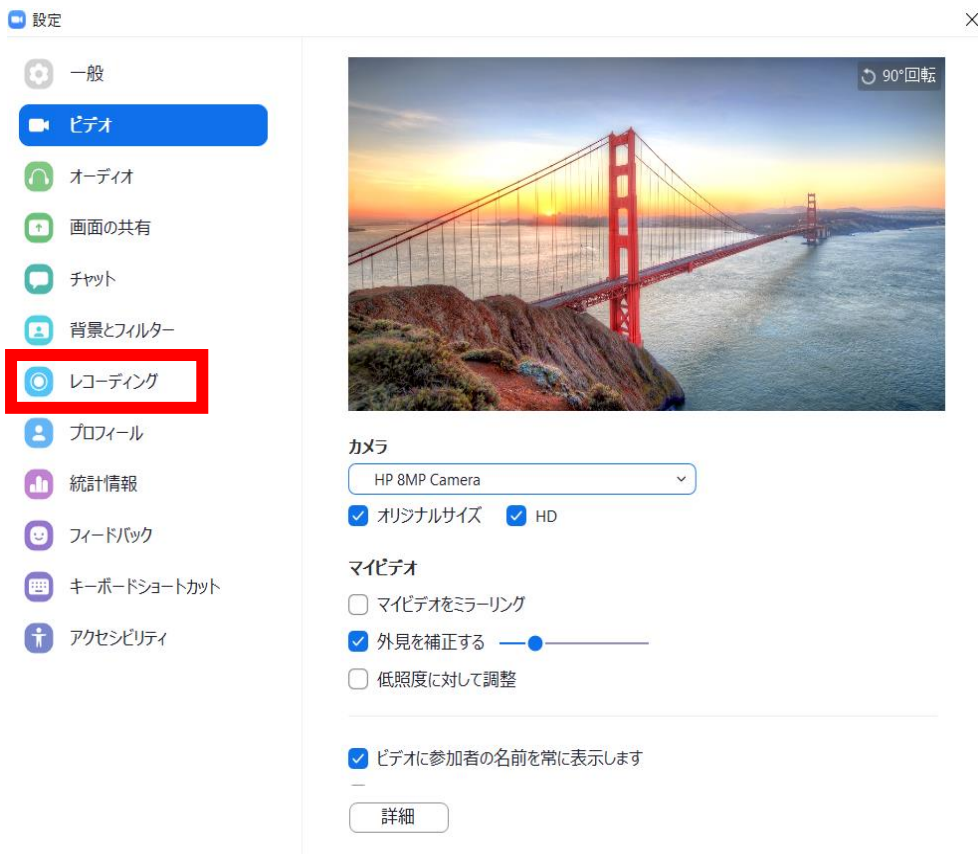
設定

一般
ビデオ
オーディオ
画面の共有
チャット
背景とフィルター
レコーディング
プロフィール
統計情報
フィードバック
キーボードショートカット
アクセシビリティ

90°回転

カメラ
HP 8MP Camera
オリジナルサイズ
HD

マイビデオ
マイビデオをミラーリング
外見を補正する
低照度に対して調整

ビデオに参加者の名前を常に表示します
詳細